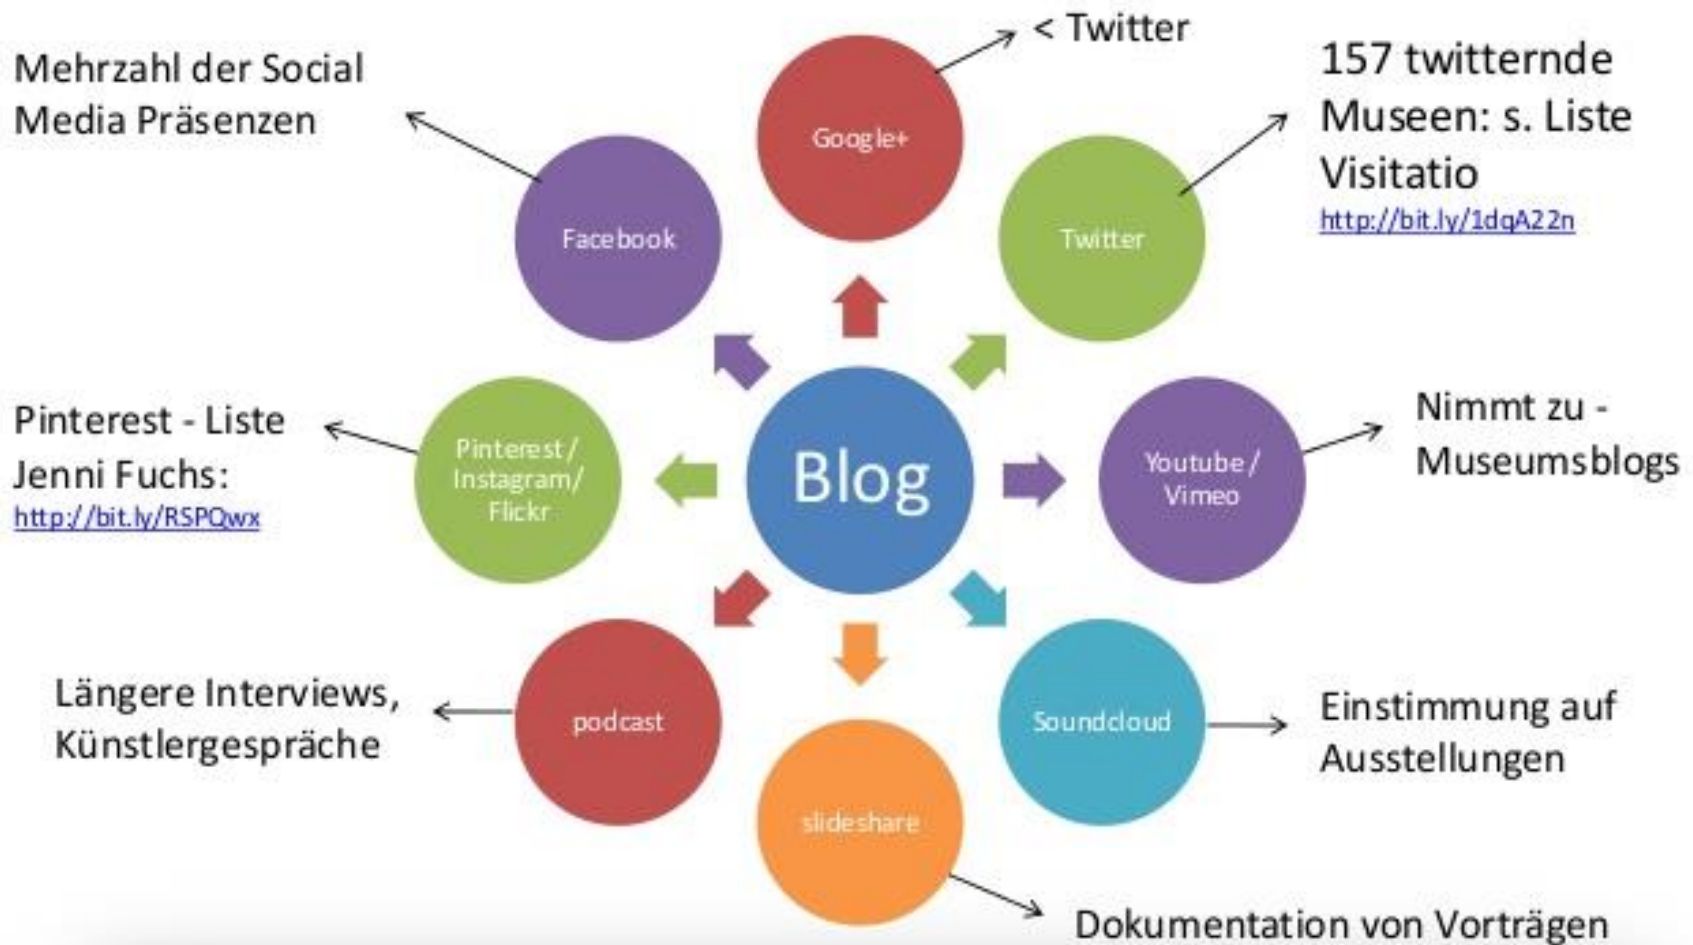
< Twitter

Mehrzahl der Social Media Präsenzen

157 twitternde Museen: s. Liste Visitatio
http://bit.ly/1dqA22n

Google+

Facebook

Twitter

Pinterest - Liste Jenni Fuchs:
http://bit.ly/RSPQwx

Pinterest / Instagram/ Flickr

Blog

Youtube / Vimeo

Nimmt zu - Museumsblogs

Längere Interviews, Künstlergespräche

podcast

Soundcloud

Einstimmung auf Ausstellungen

slideshare

Dokumentation von Vorträgen